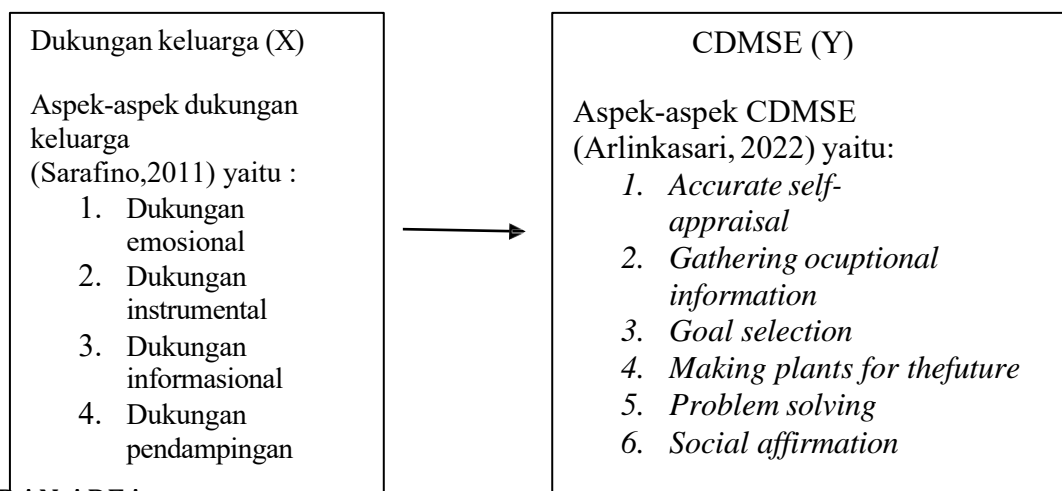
Dukungan keluarga (X)

Aspek-aspek dukungan keluarga (Sarafino,2011) yaitu :

1. Dukungan emosional
2. Dukungan instrumental
3. Dukungan informasional
4. Dukungan pendampingan

CDMSE (Y)

Aspek-aspek CDMSE (Arlinkasari, 2022) yaitu:

1. Accurate self-appraisal
2. Gathering ocuptional information
3. Goal selection
4. Making plants for thefuture
5. Problem solving
6. Social affirmation

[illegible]